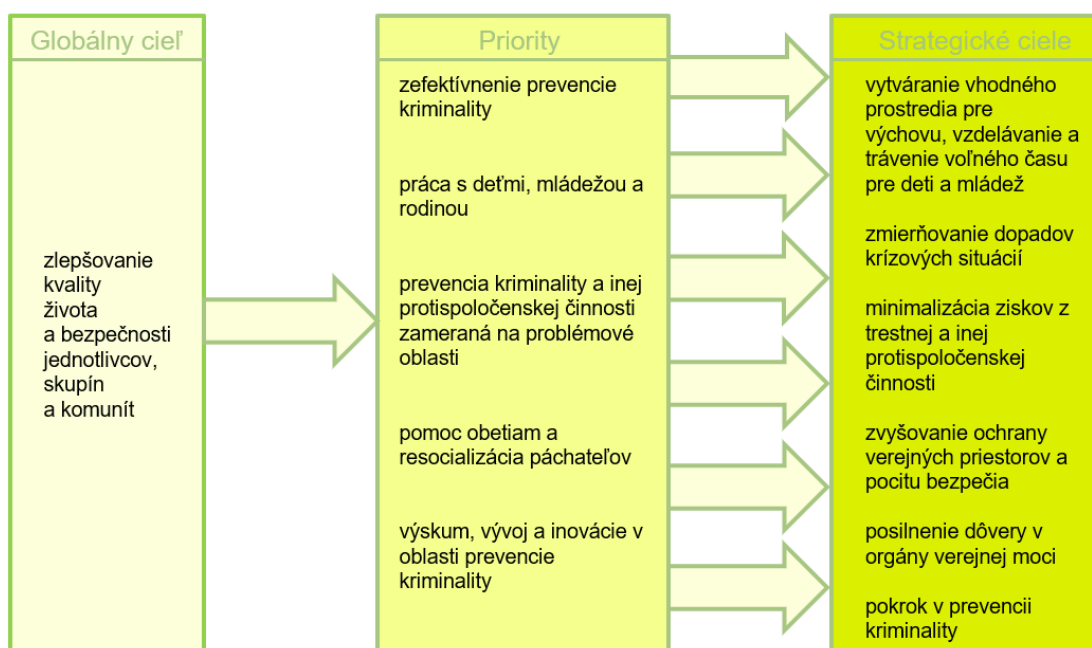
Globálny cieľ

zlepšovanie kvality života a bezpečnosti jednotlivcov, skupín a komunít

Priority

zefektívnenie prevencie kriminality

práca s deťmi, mládežou a rodinou

prevencia kriminality a inej protispoločenskej činnosti zameraná na problémové oblasti

pomoc obetiam a resocializácia páchateľov

výskum, vývoj a inovácie v oblasti prevencie kriminality

Strategické ciele

vytváranie vhodného prostredia pre výchovu, vzdelávanie a trávenie voľného času pre deti a mládež

zmierňovanie dopadov krízových situácií

minimalizácia ziskov z trestnej a inej protispoločenskej činnosti

zvyšovanie ochrany verejných priestorov a pocitu bezpečia

posilnenie dôvery v orgány verejnej moci

pokrok v prevencii kriminality